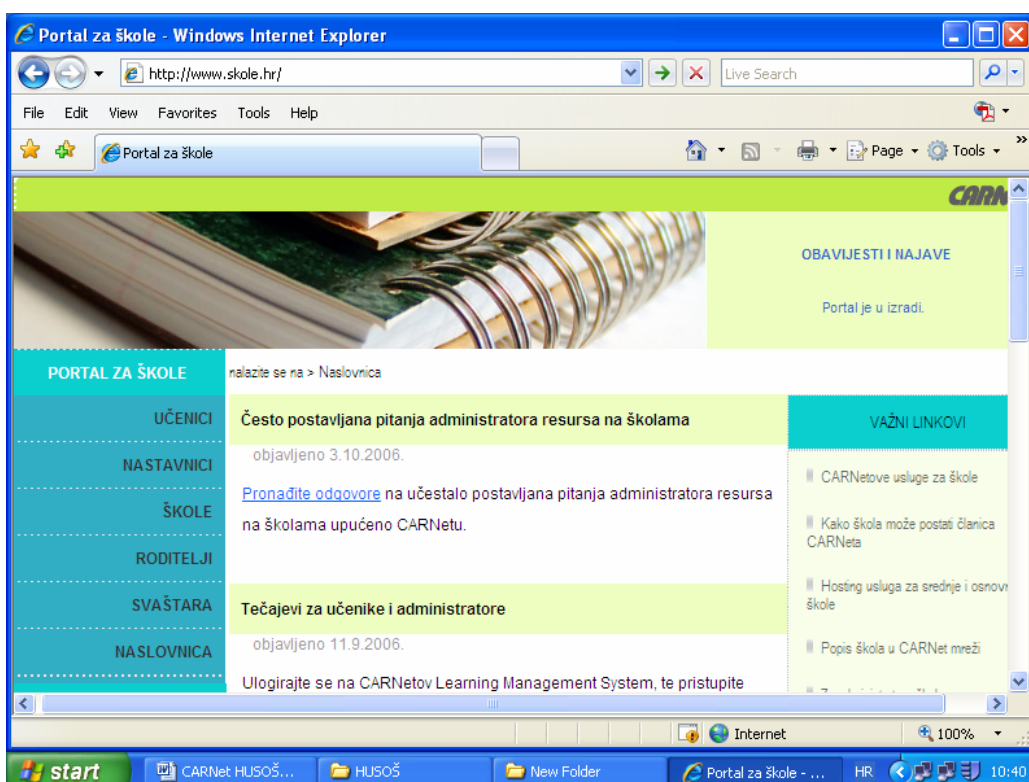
Portal za škole - Windows Internet Explorer

http://www.skole.hr/

Live Search

File Edit View Favorites Tools Help

Portal za škole

Page Tools

CARN

OBAVIJESTI I NAJAVE

Portal je u izradi.

PORTAL ZA ŠKOLE

nalazite se na > Naslovnica

UČENICI

NASTAVNICI

ŠKOLE

RODITELJI

SVAŠTARA

NASLOVNICA

Često postavljana pitanja administratora resursa na školama

objavljeno 3.10.2006.

Pronađite odgovore na učestalo postavljana pitanja administratora resursa na školama upućeno CARNetu.

Tečajevi za učenike i administratore

objavljeno 11.9.2006.

Ulogirajte se na CARNetov Learning Management System, te pristupite

VAŽNI LINKOVI

CARNetove usluge za škole

Kako škola može postati članica CARNeta

Hosting usluga za srednje i osnov škole

Popis škola u CARNet mreži

Internet

100%

start

CARNet HUSOŠ...

HUSOŠ

New Folder

Portal za škole - ...

HR

10:40